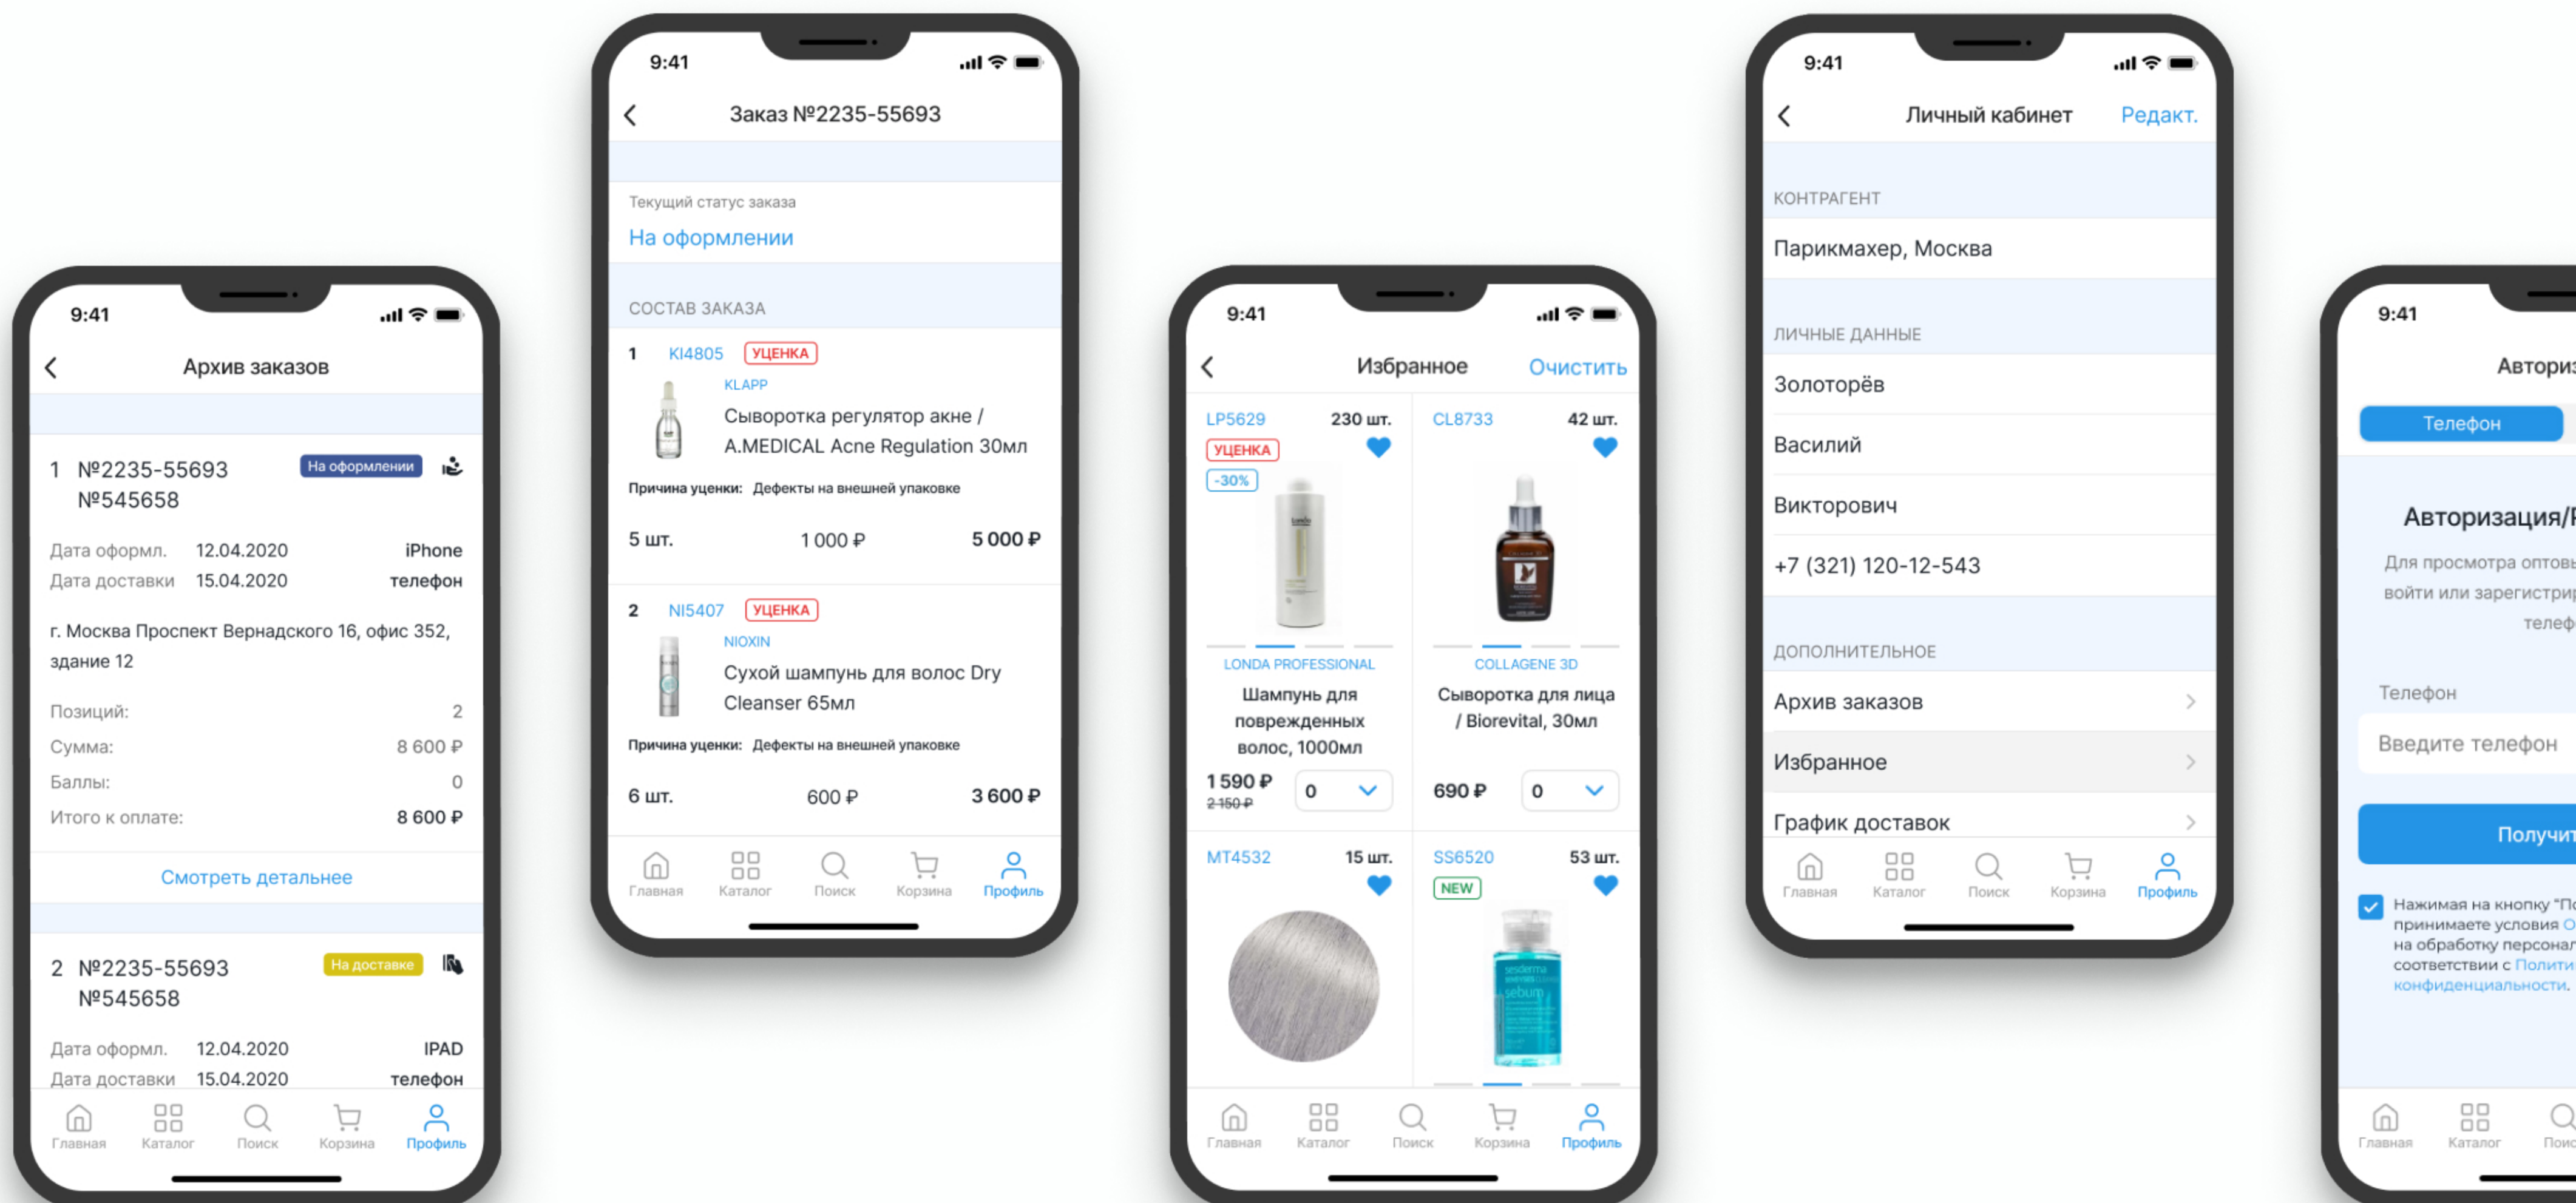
9:41

Архив заказов

1 №2235-55693 №545658 На оформлении

Дата оформл. 12.04.2020 iPhone
Дата доставки 15.04.2020 телефон

г. Москва Проспект Вернадского 16, офис 352, здание 12

Позиций: 2
Сумма: 8 600 ₽
Баллы: 0
Итого к оплате: 8 600 ₽

Смотреть детальнее

2 №2235-55693 №545658 На доставке

Дата оформл. 12.04.2020 IPAD
Дата доставки 15.04.2020 телефон

Главная Каталог Поиск Корзина Профиль

9:41

Заказ №2235-55693

Текущий статус заказа
На оформлении

СОСТАВ ЗАКАЗА

1 KI4805 УЦЕНКА
KLAPP
Сыворотка регулятор акне / A.MEDICAL Acne Regulation 30мл
Причина уценки: Дефекты на внешней упаковке
5 шт. 1 000 ₽ 5 000 ₽

2 NI5407 УЦЕНКА
NIOXIN
Сухой шампунь для волос Dry Cleanser 65мл
Причина уценки: Дефекты на внешней упаковке
6 шт. 600 ₽ 3 600 ₽

Главная Каталог Поиск Корзина Профиль

9:41

Избранное Очистить

LP5629 230 шт.
УЦЕНКА
-30%
LONDA PROFESSIONAL
Шампунь для поврежденных волос, 1000мл
1 590 ₽
2 150 ₽
0

CL8733 42 шт.
COLLAGENE 3D
Сыворотка для лица / Biorevital, 30мл
690 ₽
0

MT4532 15 шт.

SS6520 53 шт.
NEW

Главная Каталог Поиск Корзина Профиль

9:41

Личный кабинет Редакт.

КОНТРАГЕНТ
Парикмахер, Москва

ЛИЧНЫЕ ДАННЫЕ
Золоторёв
Василий
Викторович
+7 (321) 120-12-543

ДОПОЛНИТЕЛЬНОЕ
Архив заказов
Избранное
График доставок

Главная Каталог Поиск Корзина Профиль

9:41

Авториз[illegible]

Телефон

Авторизация/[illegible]

Для просмотра оптов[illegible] войти или зарегистри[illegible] телеф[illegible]

Телефон
Введите телефон

Получит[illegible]

Нажимая на кнопку "По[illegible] принимаете условия О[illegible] на обработку персонал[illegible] соответствии с Полити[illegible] конфиденциальности.

Главная Каталог Поис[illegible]